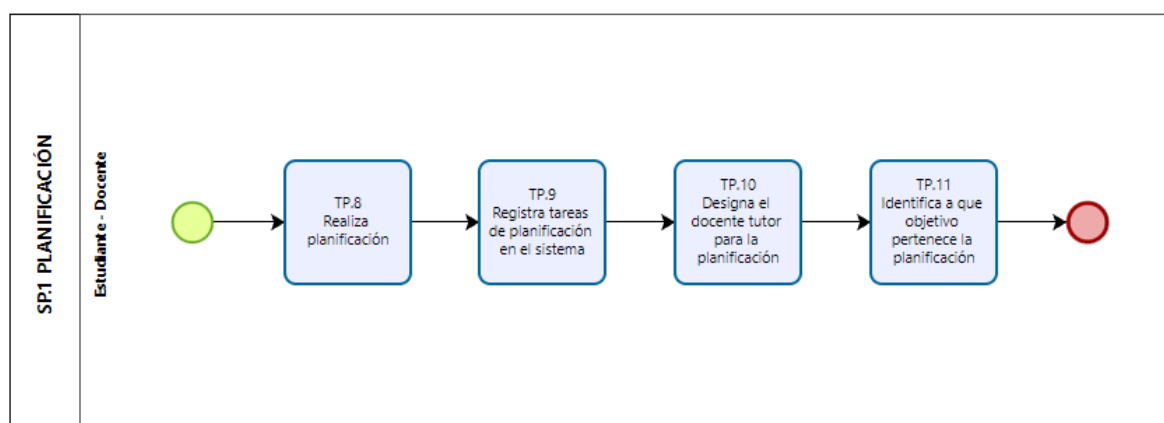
SP.1 PLANIFICACIÓN

Estudiante - Docente

TP.8
Realiza planificación

TP.9
Registra tareas de planificación en el sistema

TP.10
Designa el docente tutor para la planificación

TP.11
Identifica a que objetivo pertenece la planificación